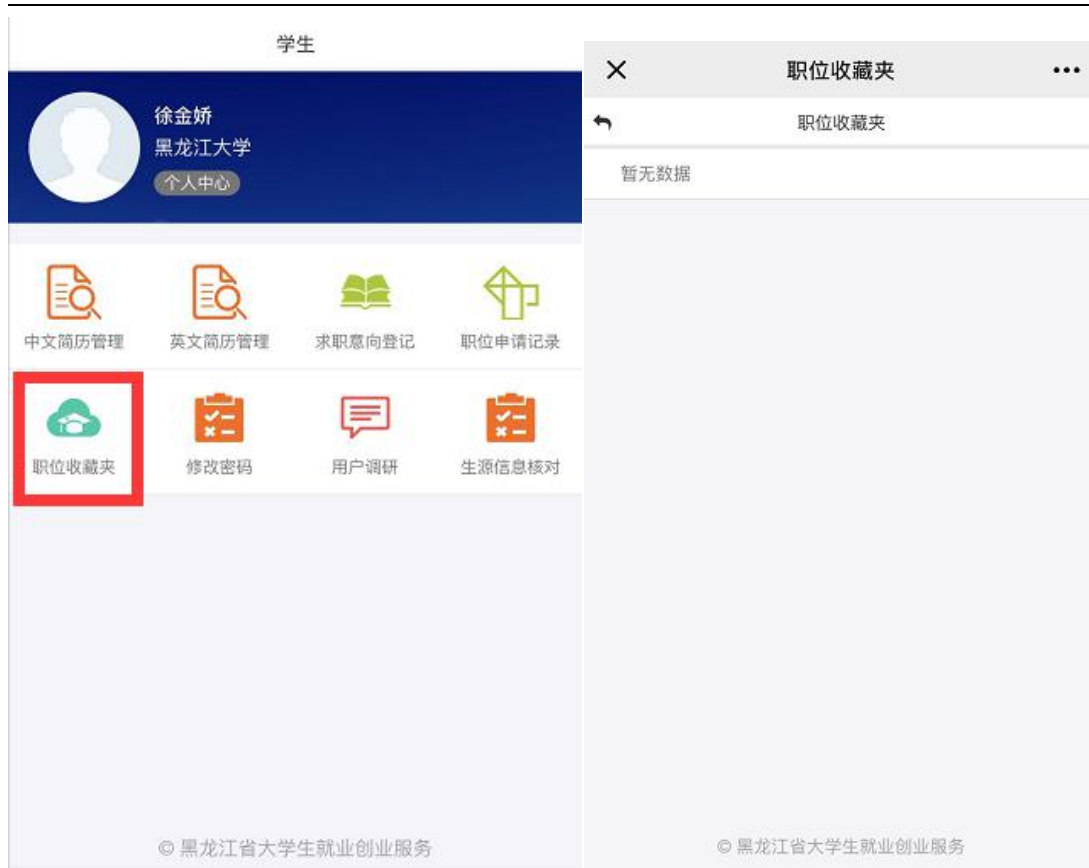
学生

徐金娇
黑龙江大学
个人中心

中文简历管理
英文简历管理
求职意向登记
职位申请记录
职位收藏夹
修改密码
用户调研
生源信息核对

© 黑龙江省大学生就业创业服务

×
职位收藏夹
•••

职位收藏夹

暂无数据

© 黑龙江省大学生就业创业服务